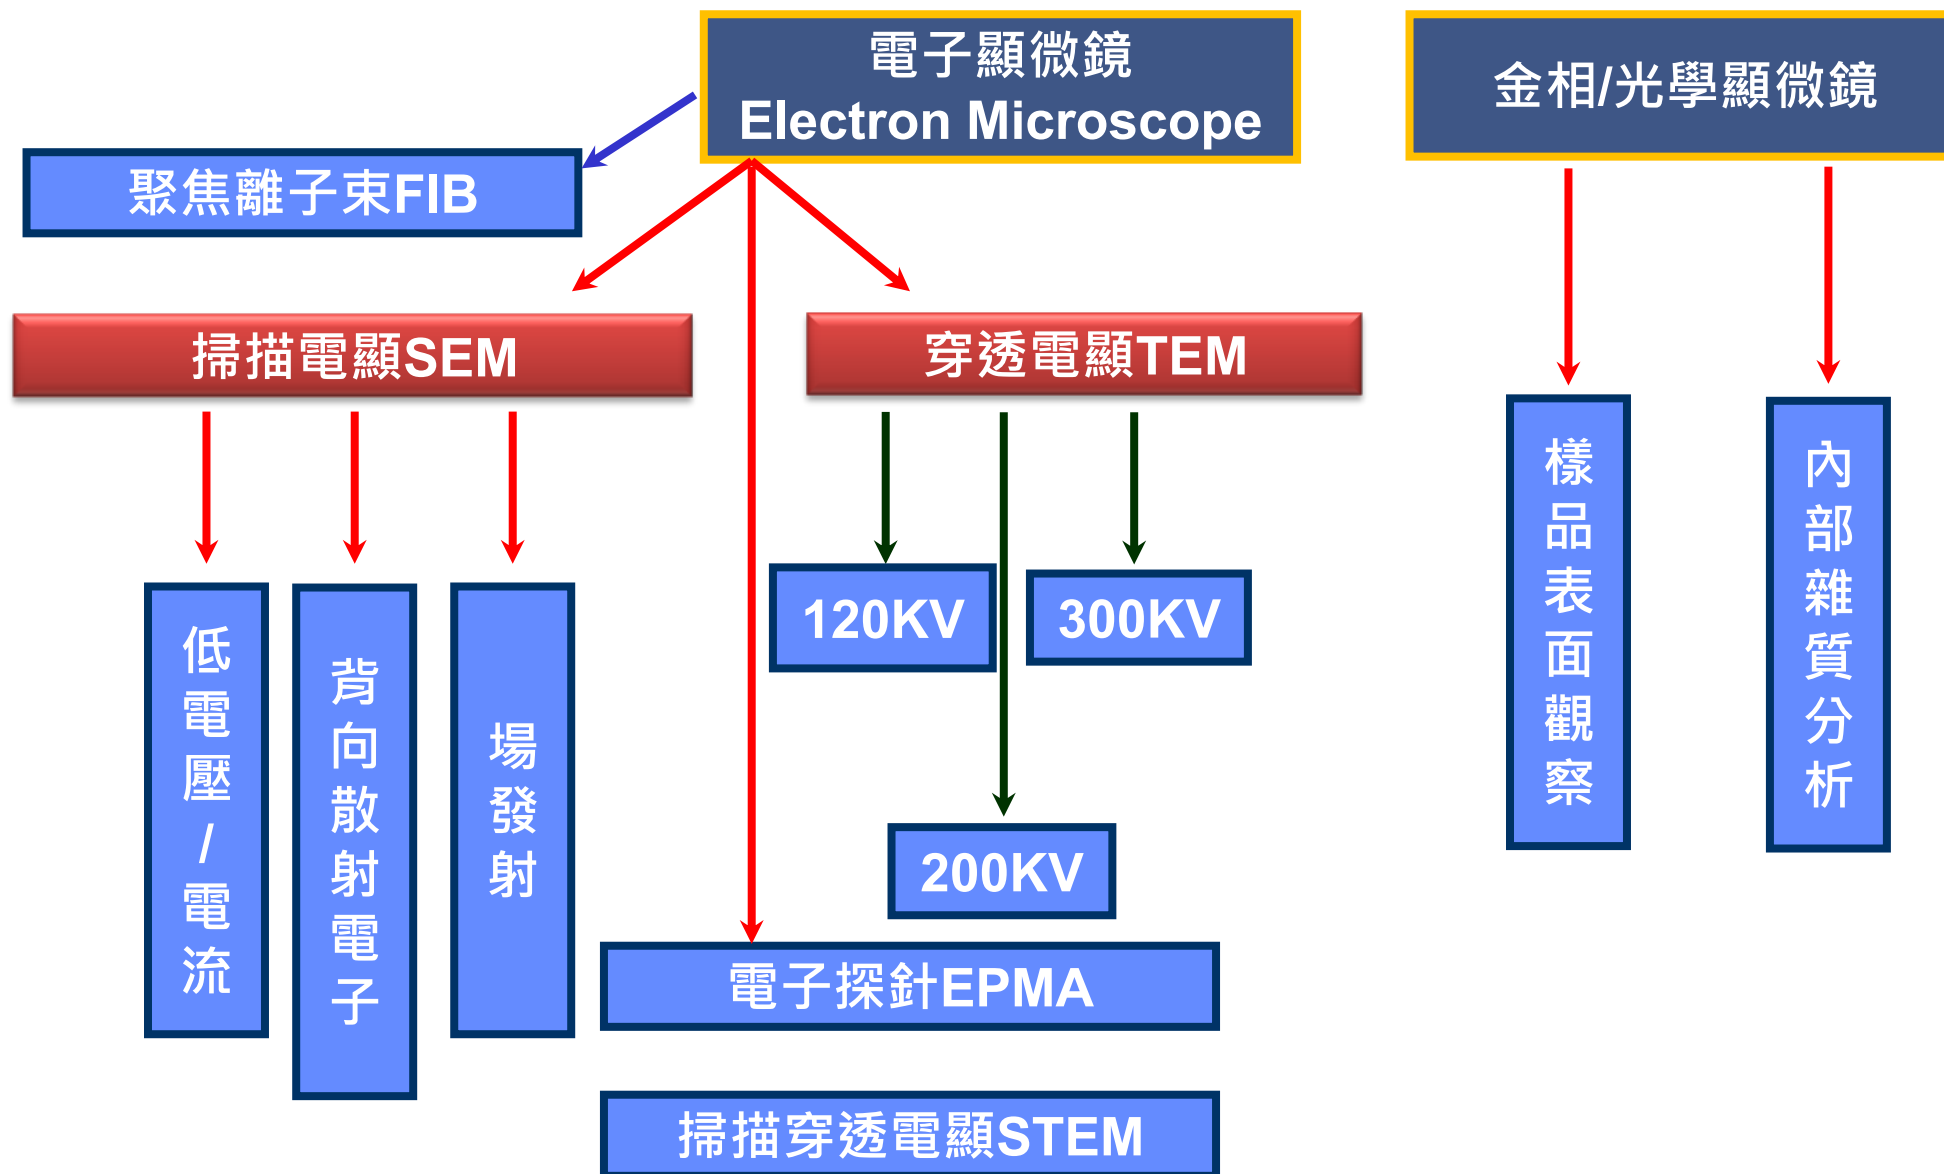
電子顯微鏡
Electron Microscope

金相/光學顯微鏡

聚焦離子束FIB

掃描電顯SEM

穿透電顯TEM

低電壓/電流

背向散射電子

場發射

120KV

300KV

200KV

電子探針EPMA

掃描穿透電顯STEM

樣品表面觀察

內部雜質分析